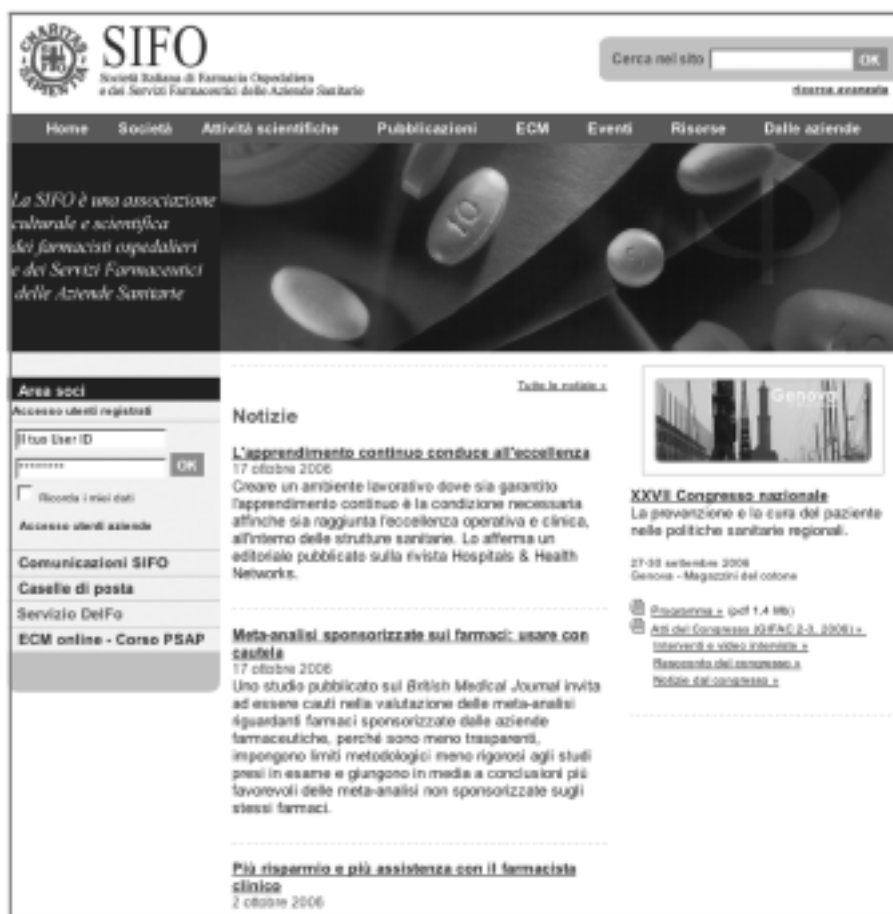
CHARITAS SAPIENTIA

SIFO

Società Italiana di Farmacia Ospedaliera e dei Servizi Farmaceutici delle Aziende Sanitarie

Cerca nel sito OK

ricerca avanzata

Home Società Attività scientifiche Pubblicazioni ECM Eventi Risorse Dalle aziende

La SIFO è una associazione culturale e scientifica dei farmacisti ospedalieri e dei Servizi Farmaceutici delle Aziende Sanitarie

Area soci

Accesso utenti registrati

Il tuo User ID

******** OK

Ricorda i miei dati

Accesso utenti aziende

Comunicazioni SIFO

Caselle di posta

Servizio DelFo

ECM online - Corso PSAP

Tutte le notizie »

Notizie

L'apprendimento continuo conduce all'eccellenza
17 ottobre 2006
Creare un ambiente lavorativo dove sia garantito l'apprendimento continuo è la condizione necessaria affinché sia raggiunta l'eccellenza operativa e clinica, all'interno delle strutture sanitarie. Lo afferma un editoriale pubblicato sulla rivista Hospitals & Health Networks.

Meta-analisi sponsorizzate sui farmaci: usare con cautela
17 ottobre 2006
Uno studio pubblicato sul British Medical Journal invita ad essere cauti nella valutazione delle meta-analisi riguardanti farmaci sponsorizzate dalle aziende farmaceutiche, perché sono meno trasparenti, impongono limiti metodologici meno rigorosi agli studi presi in esame e giungono in media a conclusioni più favorevoli delle meta-analisi non sponsorizzate sugli stessi farmaci.

Più risparmio e più assistenza con il farmacista clinico
2 ottobre 2006

Genova

XXVII Congresso nazionale
La prevenzione e la cura del paziente nelle politiche sanitarie regionali.

27-30 settembre 2006
Genova - Magazzini del cotone

Programma » (pdf 1,4 Mb)
Atti del Congresso (GIFAC 2-3, 2006) »
Interventi e video interviste »
Resoconto del congresso »
Notizie dal congresso »